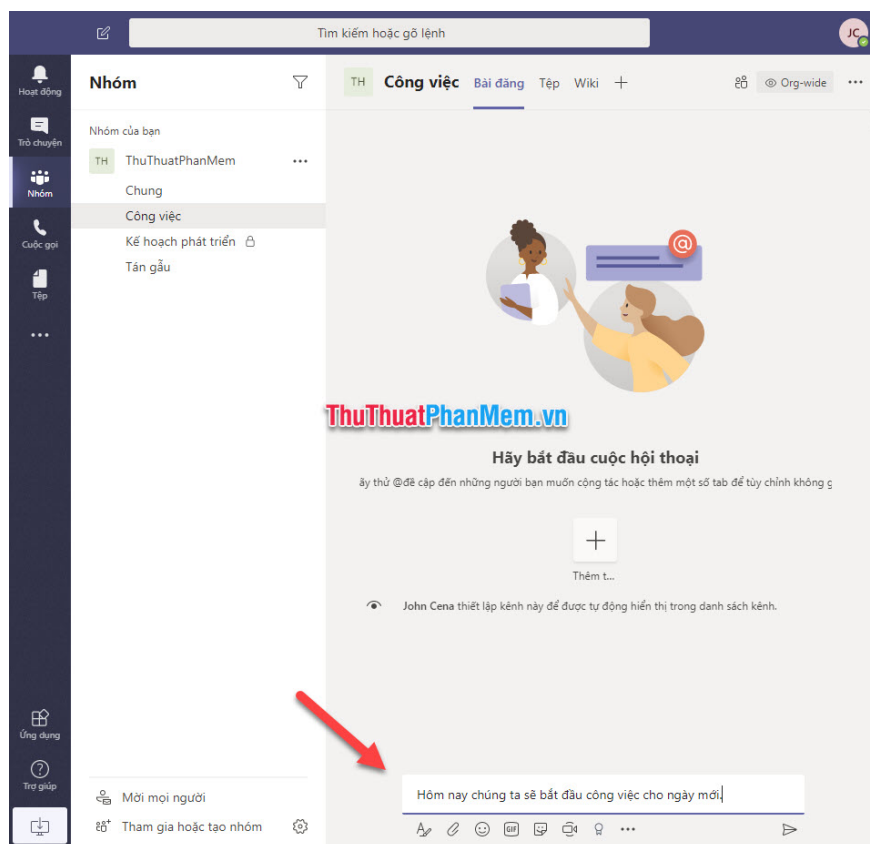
Tìm kiếm hoặc gõ lệnh

JC

Hoạt động

Trò chuyện

Nhóm

Cuộc gọi

Tệp

...

Ứng dụng

Trợ giúp

Nhóm

Nhóm của bạn

TH ThuThuatPhanMem ...

Chung

Công việc

Kế hoạch phát triển

Tán gẫu

Mời mọi người

Tham gia hoặc tạo nhóm

TH Công việc Bài đăng Tệp Wiki +

Org-wide ...

ThuThuatPhanMem.vn

Hãy bắt đầu cuộc hội thoại

ãy thử @để cập đến những người bạn muốn cộng tác hoặc thêm một số tab để tùy chỉnh không g

+

Thêm t...

John Cena thiết lập kênh này để được tự động hiển thị trong danh sách kênh.

Hôm nay chúng ta sẽ bắt đầu công việc cho ngày mới.

GIF ...